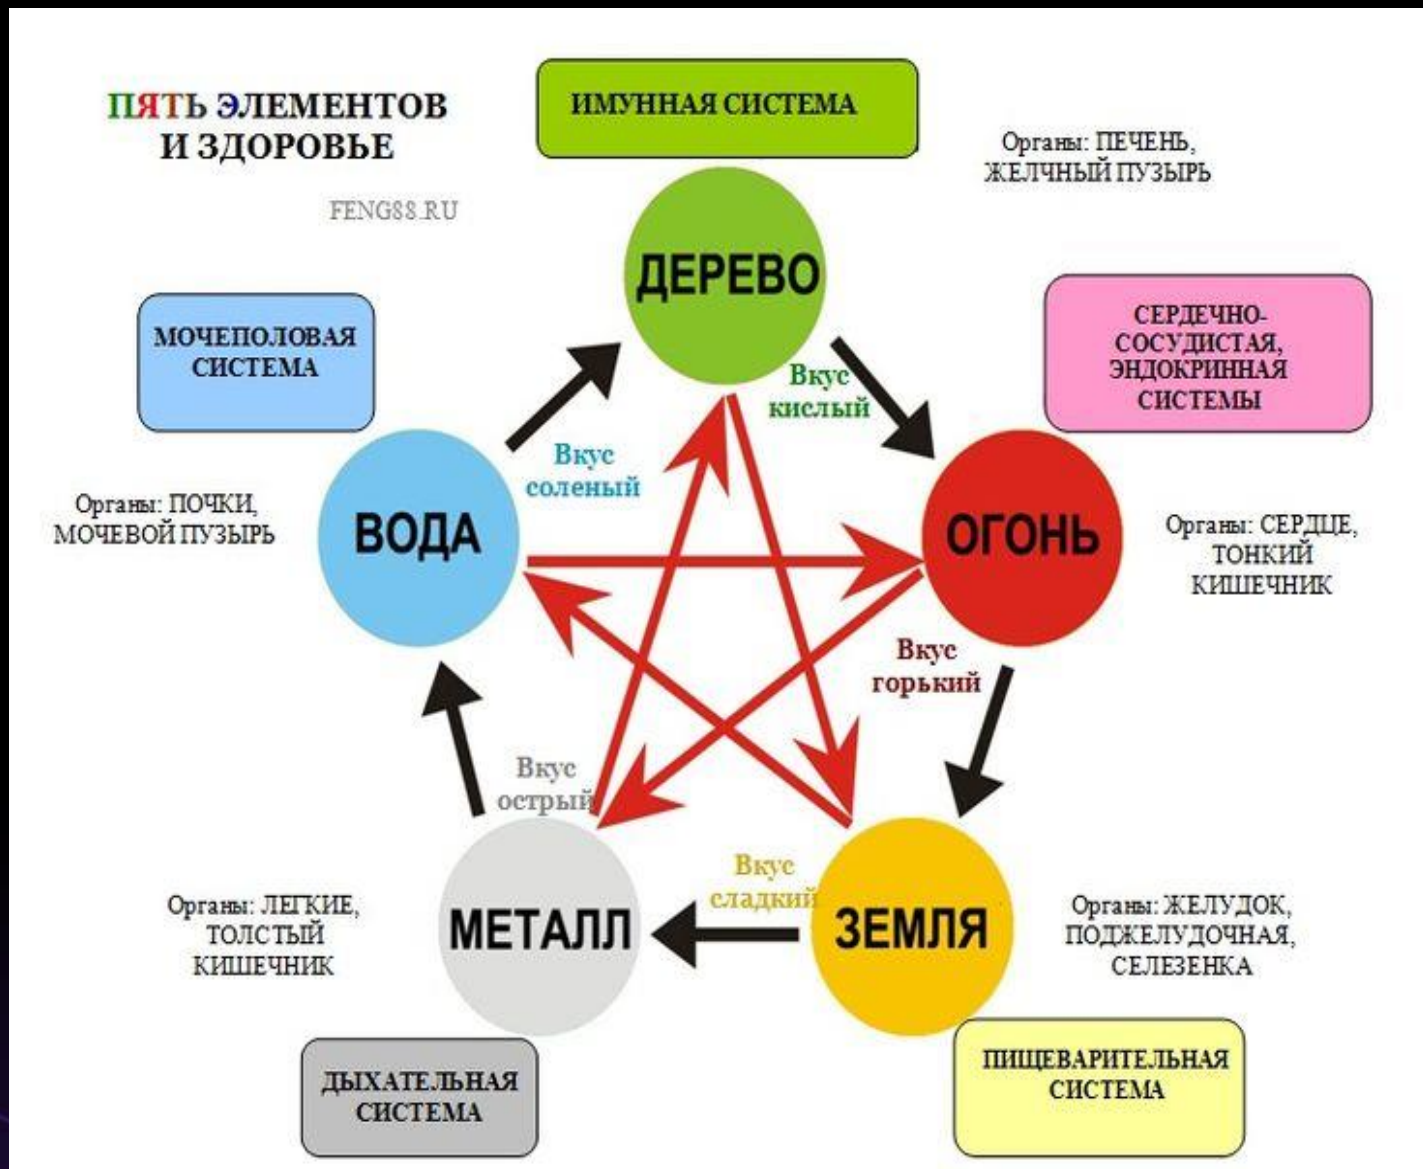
ПЯТЬ ЭЛЕМЕНТОВ И ЗДОРОВЬЕ

FENG88.RU

ИМУННАЯ СИСТЕМА

Органы: ПЕЧЕНЬ, ЖЕЛЧНЫЙ ПУЗЫРЬ

ДЕРЕВО

Вкус кислый

СЕРДЕЧНО-СОСУДИСТАЯ, ЭНДОКРИННАЯ СИСТЕМЫ

МОЧЕПОЛОВАЯ СИСТЕМА

Вкус соленый

Органы: ПОЧКИ, МОЧЕВОЙ ПУЗЫРЬ

ВОДА

ОГОНЬ

Органы: СЕРДЦЕ, ТОНКИЙ КИШЕЧНИК

Вкус горький

Вкус острый

Вкус сладкий

Органы: ЛЕГКИЕ, ТОЛСТЫЙ КИШЕЧНИК

МЕТАЛЛ

ЗЕМЛЯ

Органы: ЖЕЛУДОК, ПОДЖЕЛУДОЧНАЯ, СЕЛЕЗЕНКА

ДЫХАТЕЛЬНАЯ СИСТЕМА

ПИЩЕВАРИТЕЛЬНАЯ СИСТЕМА